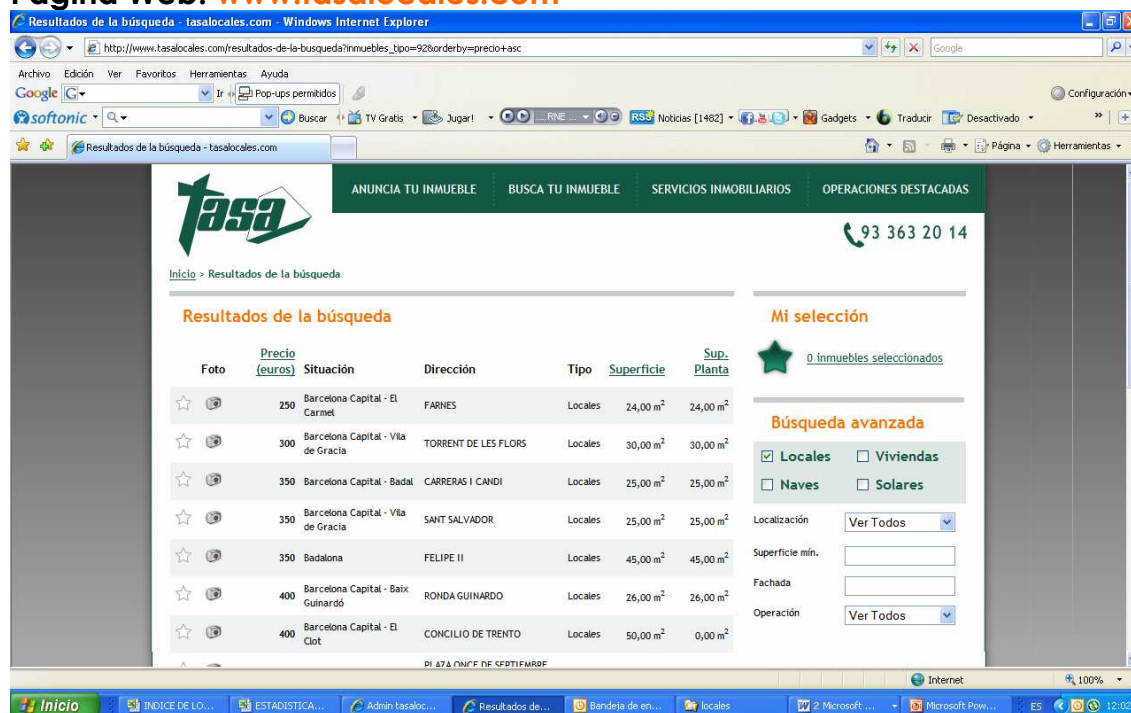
Página Web: www.tasalocales.com

Resultados de la búsqueda - tasalocales.com - Windows Internet Explorer

http://www.tasalocales.com/resultados-de-la-busqueda?inmuebles_tipo=92&orderby=precio+asc

Google

Archivo Edición Ver Favoritos Herramientas Ayuda

Google G Ir Pop-ups permitidos Configuración

softonic Buscar TV Gratis Jugar! RNE ... RSS Noticias [1482] Gadgets Traducir Desactivado

Resultados de la búsqueda - tasalocales.com

Página Herramientas

tasa

ANUNCIA TU INMUEBLE BUSCA TU INMUEBLE SERVICIOS INMOBILIARIOS OPERACIONES DESTACADAS

93 363 20 14

Inicio > Resultados de la búsqueda

Resultados de la búsqueda

| | Foto | Precio (euros) | Situación | Dirección | Tipo | Superficie | Sup. Planta |
|---|---|---|---|---|---|---|---|
| | | 250 | Barcelona Capital - El Carmel | FARNES | Locales | 24,00 $m^2$ | 24,00 $m^2$ |
| | | 300 | Barcelona Capital - Vila de Gracia | TORRENT DE LES FLORS | Locales | 30,00 $m^2$ | 30,00 $m^2$ |
| | | 350 | Barcelona Capital - Badal | CARRERAS I CANDI | Locales | 25,00 $m^2$ | 25,00 $m^2$ |
| | | 350 | Barcelona Capital - Vila de Gracia | SANT SALVADOR | Locales | 25,00 $m^2$ | 25,00 $m^2$ |
| | | 350 | Badalona | FELIPE II | Locales | 45,00 $m^2$ | 45,00 $m^2$ |
| | | 400 | Barcelona Capital - Baix Guinardó | RONDA GUINARDO | Locales | 26,00 $m^2$ | 26,00 $m^2$ |
| | | 400 | Barcelona Capital - El Clot | CONCILIO DE TRENTO | Locales | 50,00 $m^2$ | 0,00 $m^2$ |
| | | | | PLAZA ONCE DE SEPTIEMBRE | | | |

Mi selección

0 inmuebles seleccionados

Búsqueda avanzada

Locales Viviendas
Naves Solares

Localización Ver Todos
Superficie mín.
Fachada
Operación Ver Todos

Internet 100%

Inicio INDICE DE LO... ESTADISTICA... Admin tasaloc... Resultados de... Bandeja de en... locales 2 Microsoft ... Microsoft Pow... ES 12:02